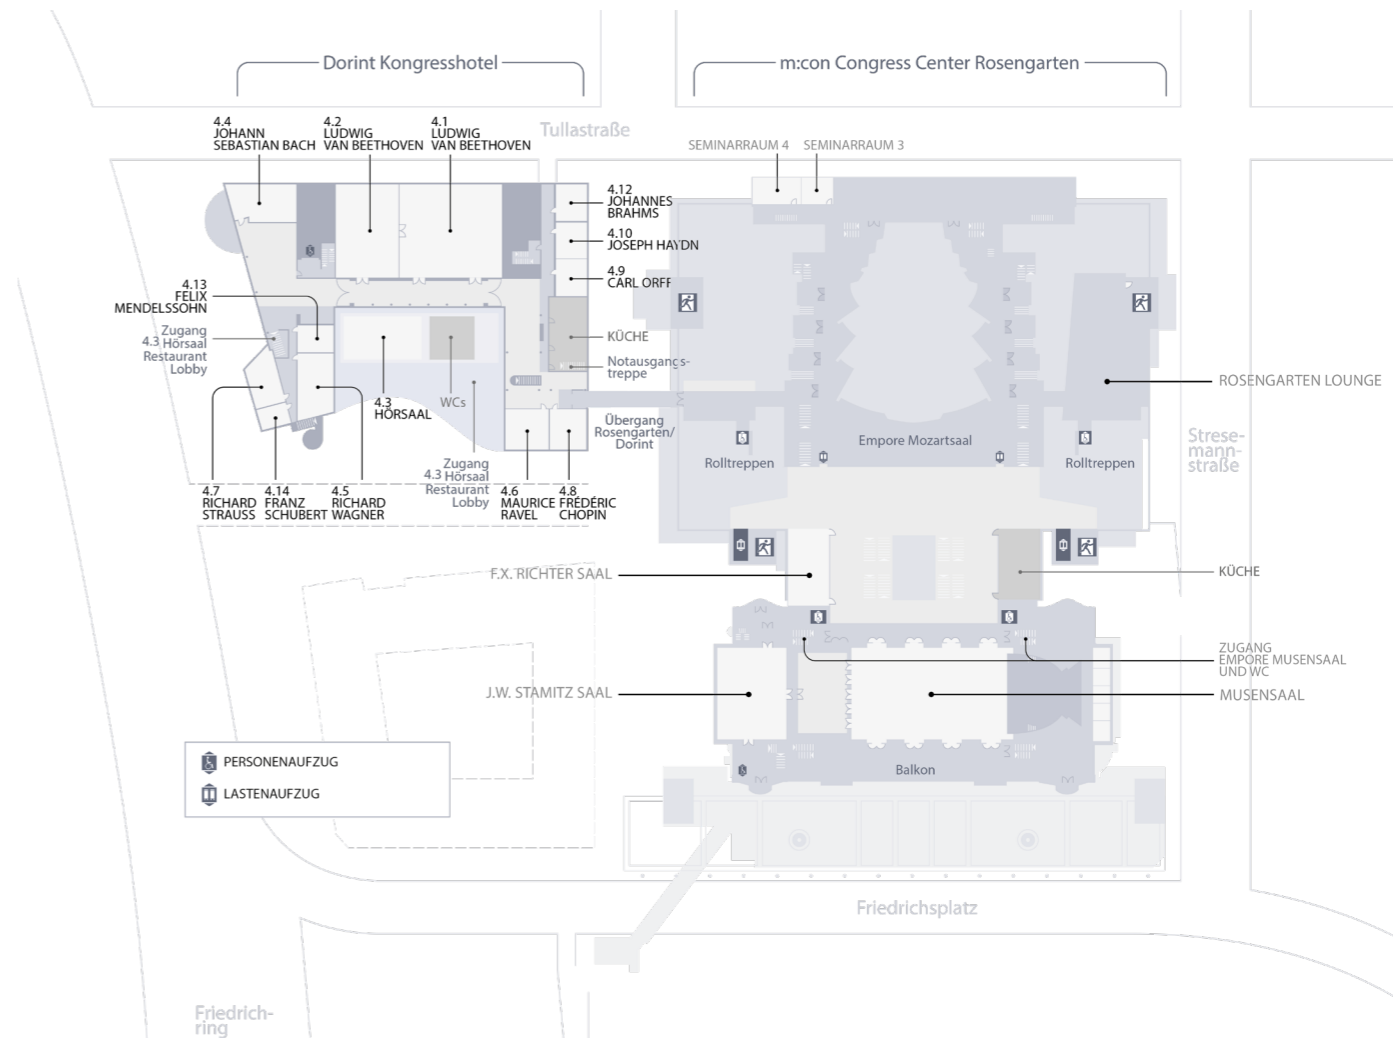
Dorint Kongresshotel

m:con Congress Center Rosengarten

Tullastraße

4.4 JOHANN SEBASTIAN BACH

4.2 LUDWIG VAN BEETHOVEN

4.1 LUDWIG VAN BEETHOVEN

SEMINARRAUM 4

SEMINARRAUM 3

4.12 JOHANNES BRAHMS

4.10 JOSEPH HAYDN

4.9 CARL ORFF

4.13 FELIX MENDELSSOHN

Zugang 4.3 Hörsaal Restaurant Lobby

KÜCHE

Notausgangs-treppe

4.3 HÖRSAAL

WCs

Übergang Rosengarten/ Dorint

Zugang 4.3 Hörsaal Restaurant Lobby

4.7 RICHARD STRAUSS

4.14 FRANZ SCHUBERT

4.5 RICHARD WAGNER

4.6 MAURICE RAVEL

4.8 FRÉDÉRIC CHOPIN

Rolltreppen

Empore Mozartsaal

Rolltreppen

ROSENGARTEN LOUNGE

Strese-mann-straße

F.X. RICHTER SAAL

KÜCHE

ZUGANG EMPORE MUSENSAAL UND WC

J.W. STAMITZ SAAL

MUSENSAAL

Balkon

PERSONENAUFZUG

LASTENAUFZUG

Friedrichsplatz

Friedrich-ring